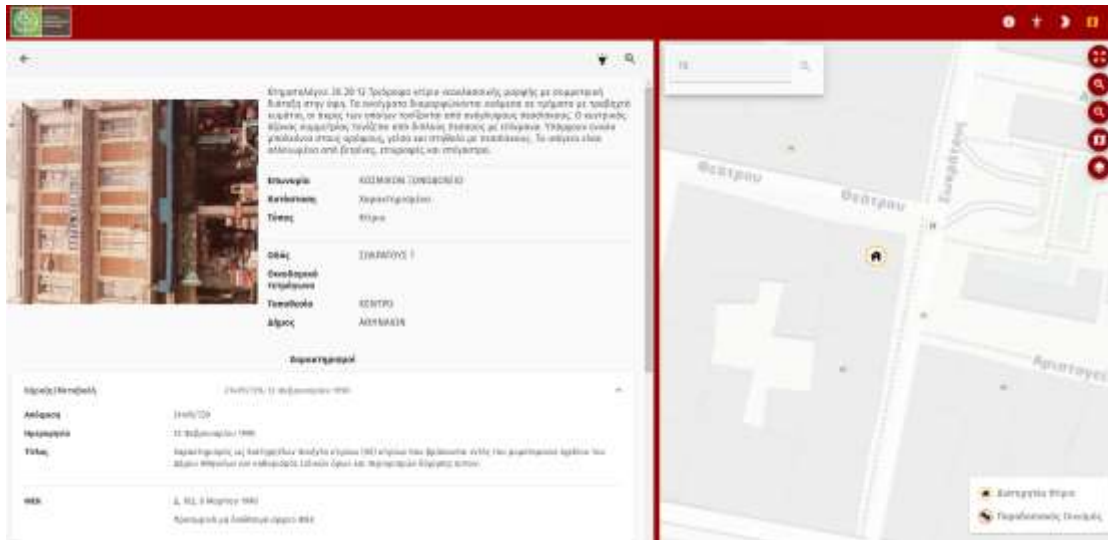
Επιμεταλλεύς 28.20.12 Τριώροφο κτίριο νεοκλασικής μορφής με συμμετρική διάταξη στην όψη. Τα ανοίγματα διαμορφώνονται ανά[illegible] σε τμήματα με προεξέχουσες κορνίζες, οι όψεις των οποίων τονίζονται από ανάγλυφους θυρεούς. Ο κεντρικός άξονας κυριαρχείται από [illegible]. Υπάρχουν ανοίγματα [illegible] μπαλκόνια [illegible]. Το κτίσμα είναι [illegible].

Επωνυμία ΚΟΣΜΙΚΟΝ ΞΕΝΟΔΟΧΕΙΟ
Κατάσταση Χαρακτηρισμένο
Τύπος Κτίριο

Οδός ΣΟΦΟΚΛΕΟΥΣ 7
Οικοδομικό τετράγωνο
Τοποθεσία ΚΕΝΤΡΟ
Δήμος ΑΘΗΝΑΙΩΝ

Χαρακτηρισμοί

Χαρακτηρισμός 21405/729, 12 Φεβρουαρίου 1990

Απόφαση 21405/729
Ημερομηνία 12 Φεβρουαρίου 1990
Τίτλος Χαρακτηρισμός ως διατηρητέου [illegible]

ΦΕΚ Δ, 162, 5 Μαρτίου 1990
Προσωρινή με διάθεση αρχείου ΦΕΚ

Θεάτρου
Θεάτρου
Σωκράτους
Αριστογεί

Διατηρητέο Κτίριο
Παραδοσιακός Οικισμός